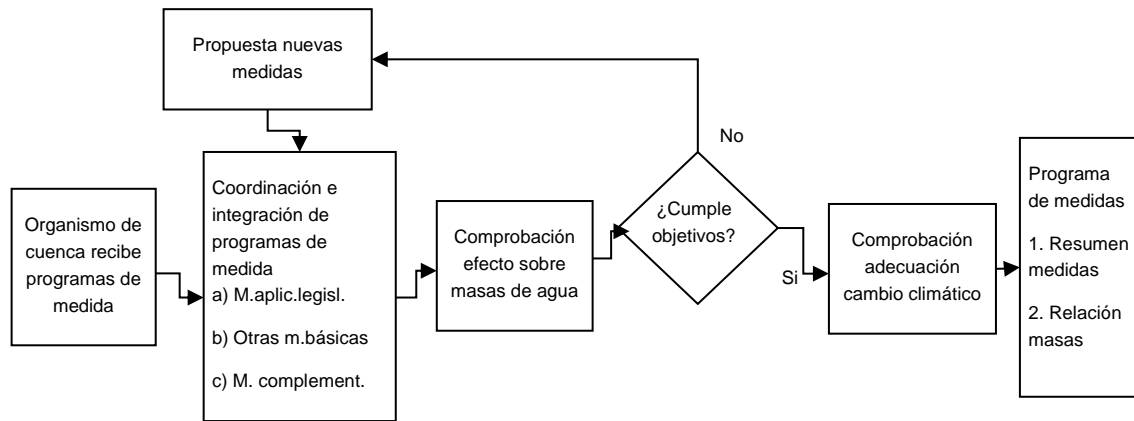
Propuesta nuevas medidas

No

Organismo de cuenca recibe programas de medida

Coordinación e integración de programas de medida
a) M.aplic.legisl.
b) Otras m.básicas
c) M. complement.

Comprobación efecto sobre masas de agua

¿Cumple objetivos?

Si

Comprobación adecuación cambio climático

Programa de medidas
1. Resumen medidas
2. Relación masas